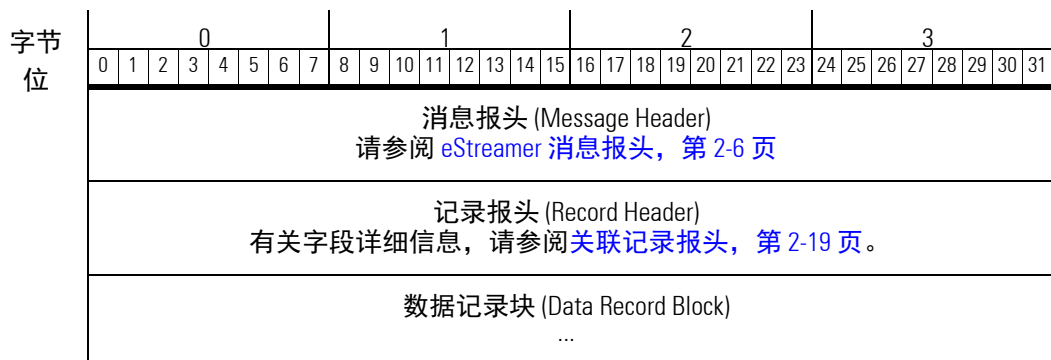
| 字节 | 0 | 1 | 2 | 3 |
|---|---|---|---|---|
| 位 | 0 1 2 3 4 5 6 7 | 8 9 10 11 12 13 14 15 | 16 17 18 19 20 21 22 23 | 24 25 26 27 28 29 30 31 |

消息报头 (Message Header)
请参阅 eStreamer 消息报头，第 2-6 页

记录报头 (Record Header)
有关字段详细信息，请参阅关联记录报头，第 2-19 页。

数据记录块 (Data Record Block)
...